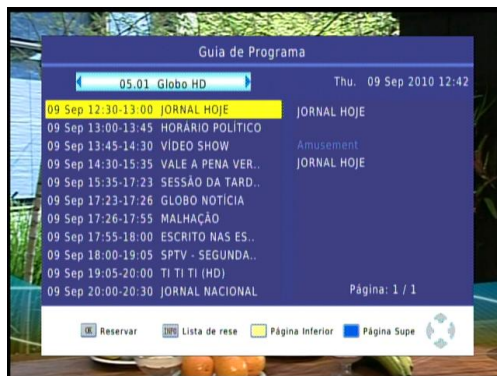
Guia de Programa

05.01 Globo HD

Thu. 09 Sep 2010 12:42

09 Sep 12:30-13:00 JORNAL HOJE
09 Sep 13:00-13:45 HORÁRIO POLÍTICO
09 Sep 13:45-14:30 VÍDEO SHOW
09 Sep 14:30-15:35 VALE A PENA VER..
09 Sep 15:35-17:23 SESSÃO DA TARD..
09 Sep 17:23-17:26 GLOBO NOTÍCIA
09 Sep 17:26-17:55 MALHAÇÃO
09 Sep 17:55-18:00 ESCRITO NAS ES..
09 Sep 18:00-19:05 SPTV - SEGUNDA..
09 Sep 19:05-20:00 TI TI TI (HD)
09 Sep 20:00-20:30 JORNAL NACIONAL

JORNAL HOJE

Amusement
JORNAL HOJE

Página: 1 / 1

OK Reservar INFO Lista de rese Página Inferior Página Supe